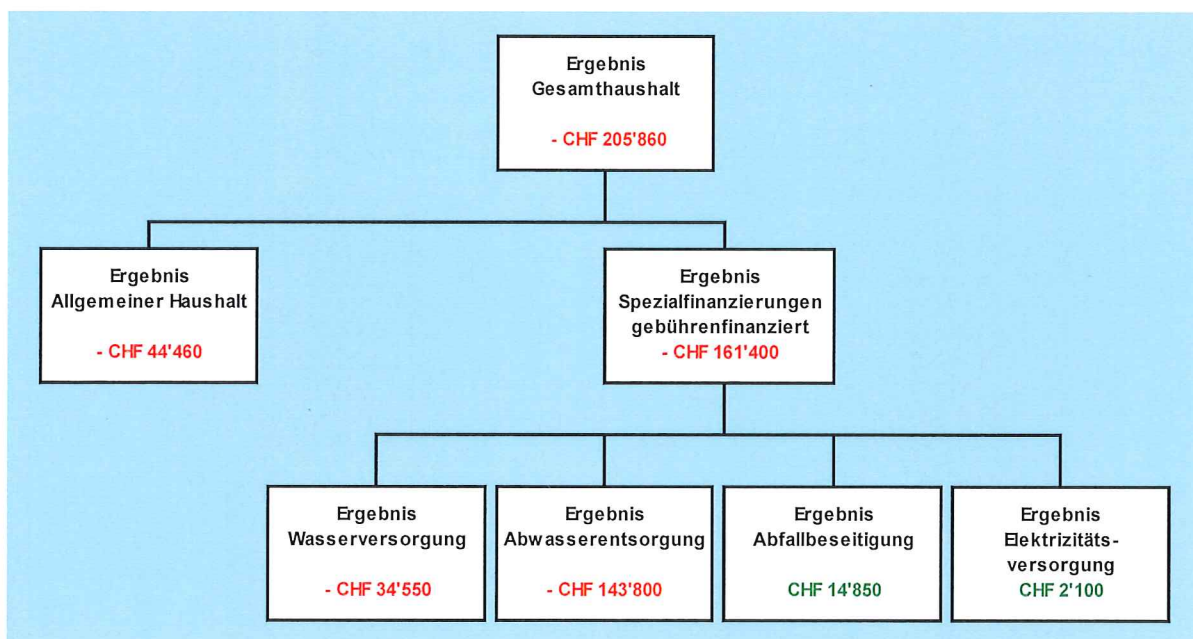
Ergebnis
Gesamthaushalt

- CHF 205'860

Ergebnis
Allgemeiner Haushalt

- CHF 44'460

Ergebnis
Spezialfinanzierungen
gebührenfinanziert
- CHF 161'400

Ergebnis
Wasserversorgung

- CHF 34'550

Ergebnis
Abwasserentsorgung

- CHF 143'800

Ergebnis
Abfallbeseitigung

CHF 14'850

Ergebnis
Elektrizitätsversorgung
CHF 2'100